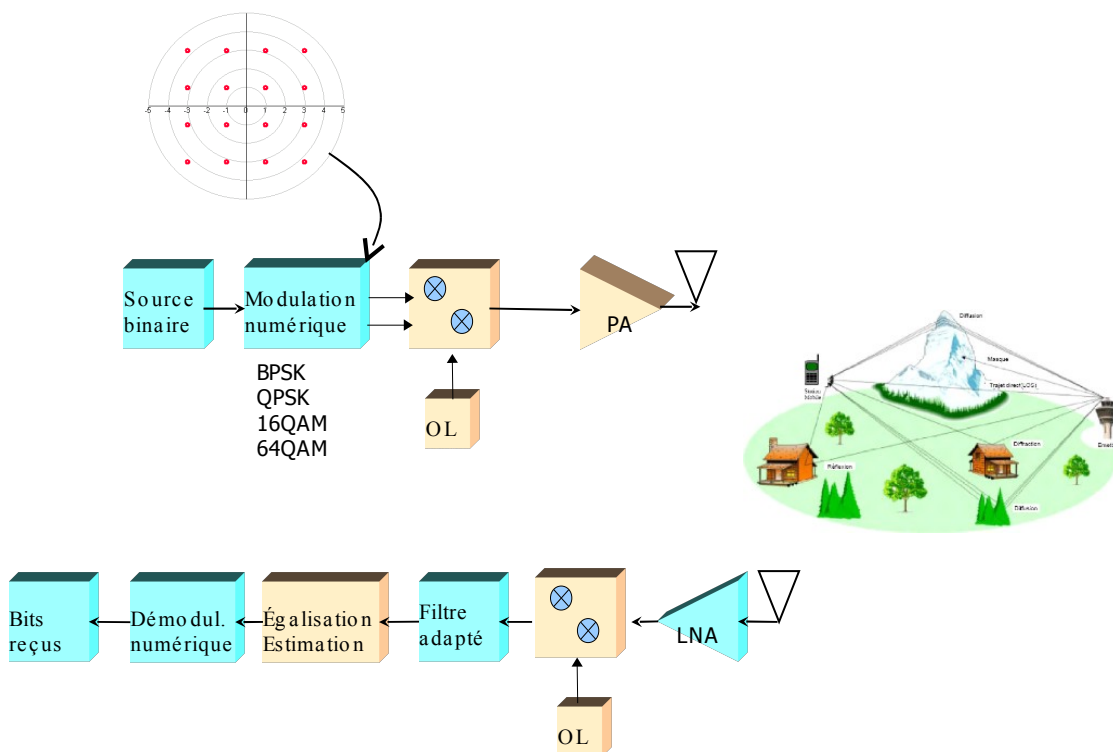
-5 -4 -3 -2 -1 0 1 2 3 4 5

Source binaire

Modulation numérique

BPSK
QPSK
16QAM
64QAM

OL

PA

Diffusion

Masque

Station Mobile

Trajet direct (LOS)

Diffraction

Réflexion

Diffusion

Bits reçus

Démodul. numérique

Égalisation Estimation

Filtre adapté

LNA

OL